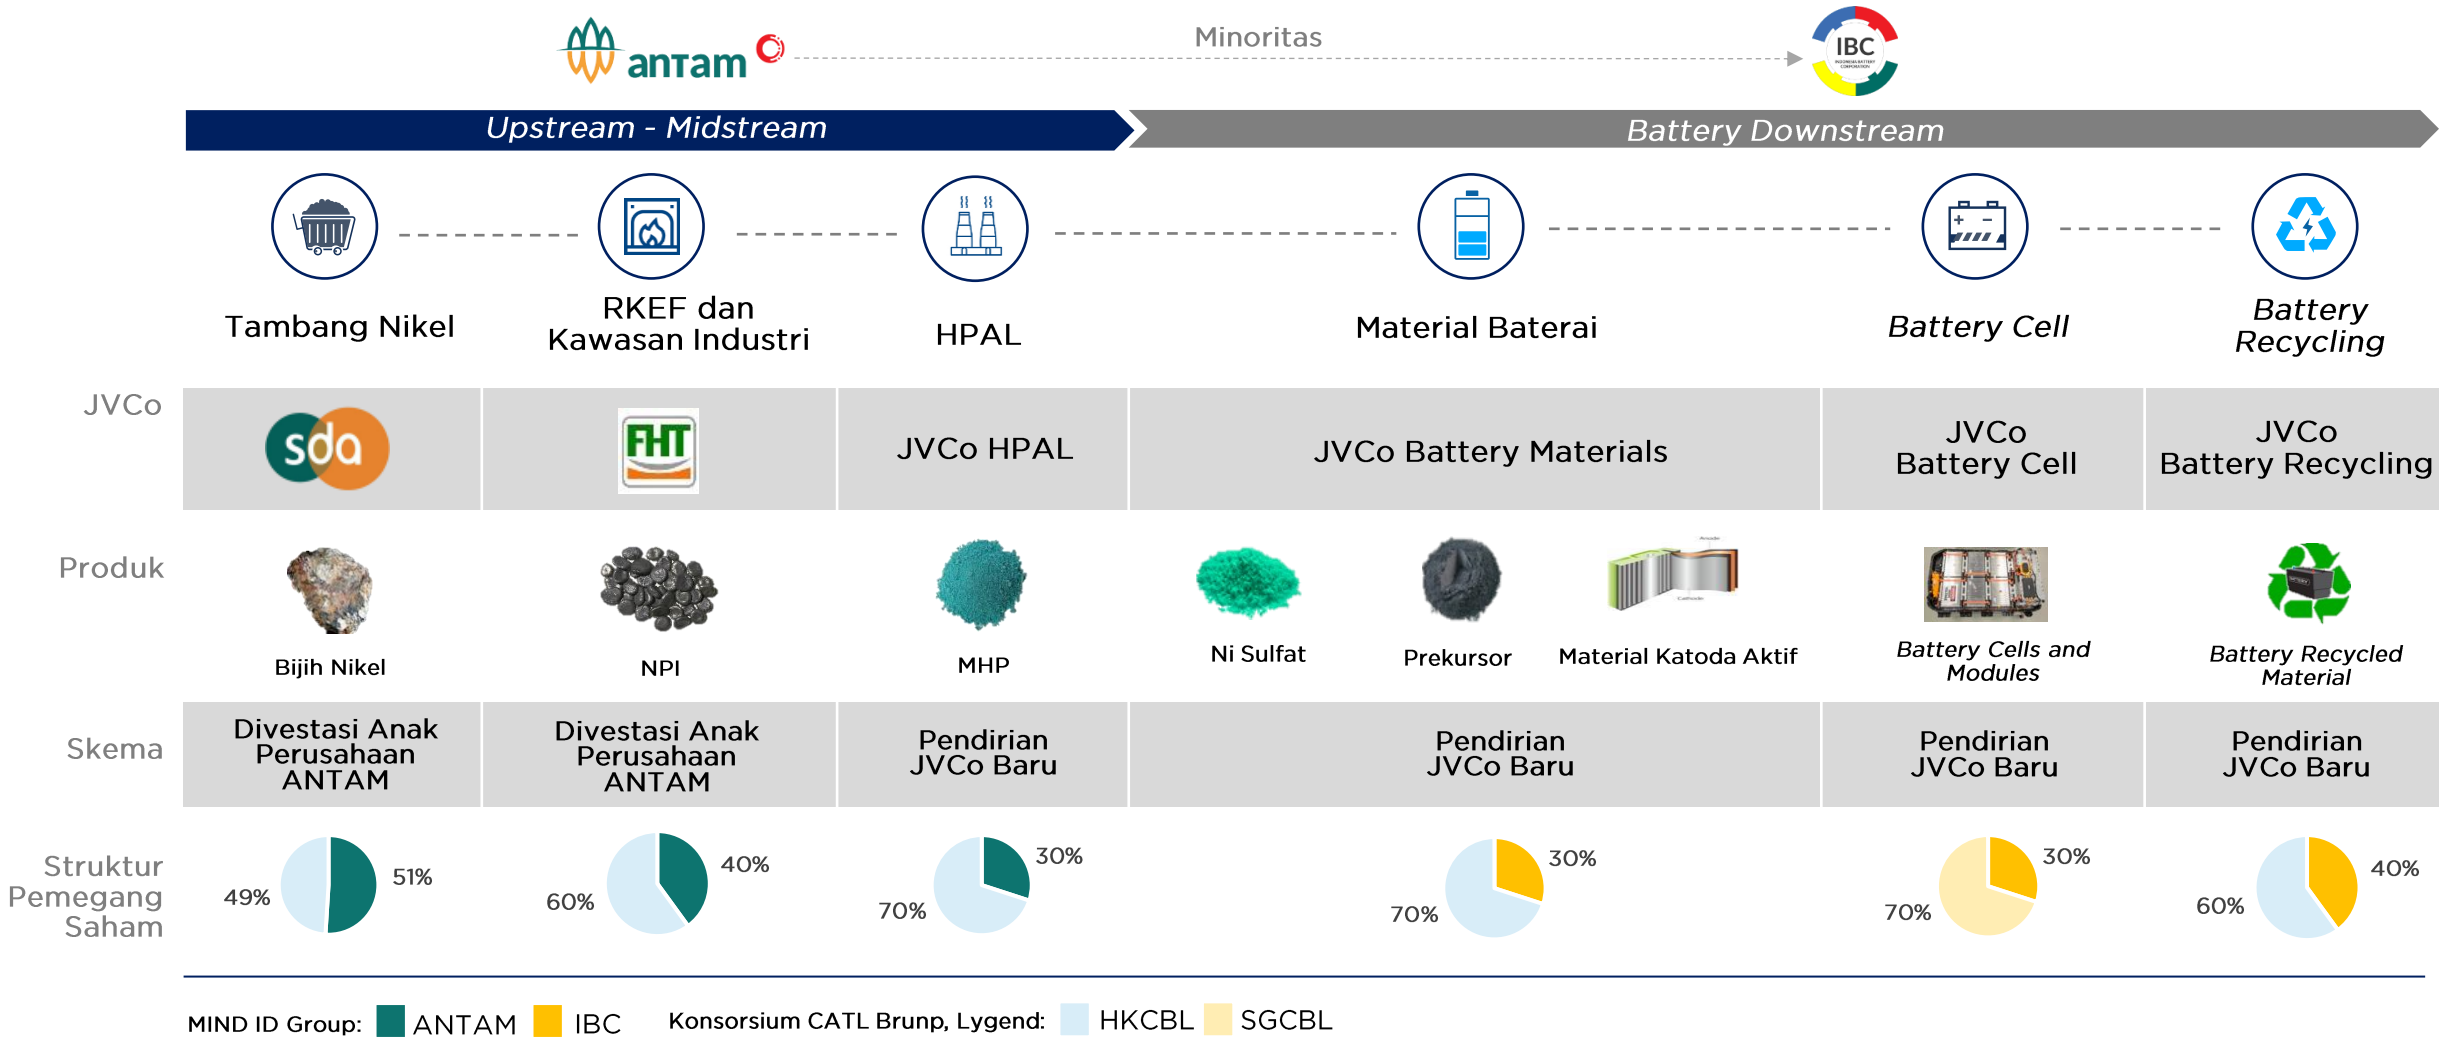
antam

Minoritas

IBC

Upstream - Midstream

Battery Downstream

Tambang Nikel

RKEF dan Kawasan Industri

HPAL

Material Baterai

Battery Cell

Battery Recycling

JVCo

sda

FHT

JVCo HPAL

JVCo Battery Materials

JVCo Battery Cell

JVCo Battery Recycling

Produk

Bijih Nikel

NPI

MHP

Ni Sulfat

Prekursor

Material Katoda Aktif

Battery Cells and Modules

Battery Recycled Material

Skema

Divestasi Anak Perusahaan ANTAM

Divestasi Anak Perusahaan ANTAM

Pendirian JVCo Baru

Pendirian JVCo Baru

Pendirian JVCo Baru

Pendirian JVCo Baru

Struktur Pemegang Saham

49%

51%

60%

40%

70%

30%

70%

30%

70%

30%

60%

40%

MIND ID Group: ANTAM IBC Konsorsium CATL Brunp, Lygend: HKCBL SGCBL